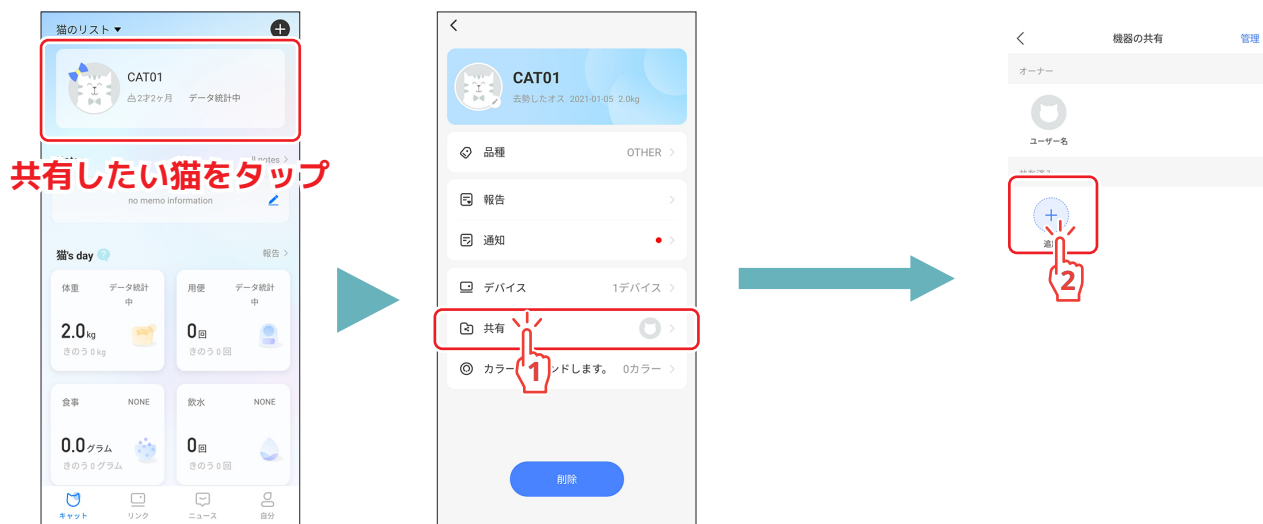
猫のリスト ▼

CAT01
♂ 2才2ヶ月 データ統計中

共有したい猫をタップ

ll notes >
no memo information

猫's day ?
報告 >

体重 データ統計中
2.0kg
きのう 0kg

用便 データ統計中
0回
きのう 0回

食事 NONE
0.0グラム
きのう 0グラム

飲水 NONE
0回
きのう 0回

キャット
リンク
ニュース
自分

<

CAT01
去勢したオス 2021-01-05 2.0kg

品種 OTHER >

報告 >

通知 >

デバイス 1デバイス >

共有 >

1

カラー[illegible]ンドします。 0カラー >

削除

<
機器の共有
管理

オーナー

ユーザー名

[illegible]

+
追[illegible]

2